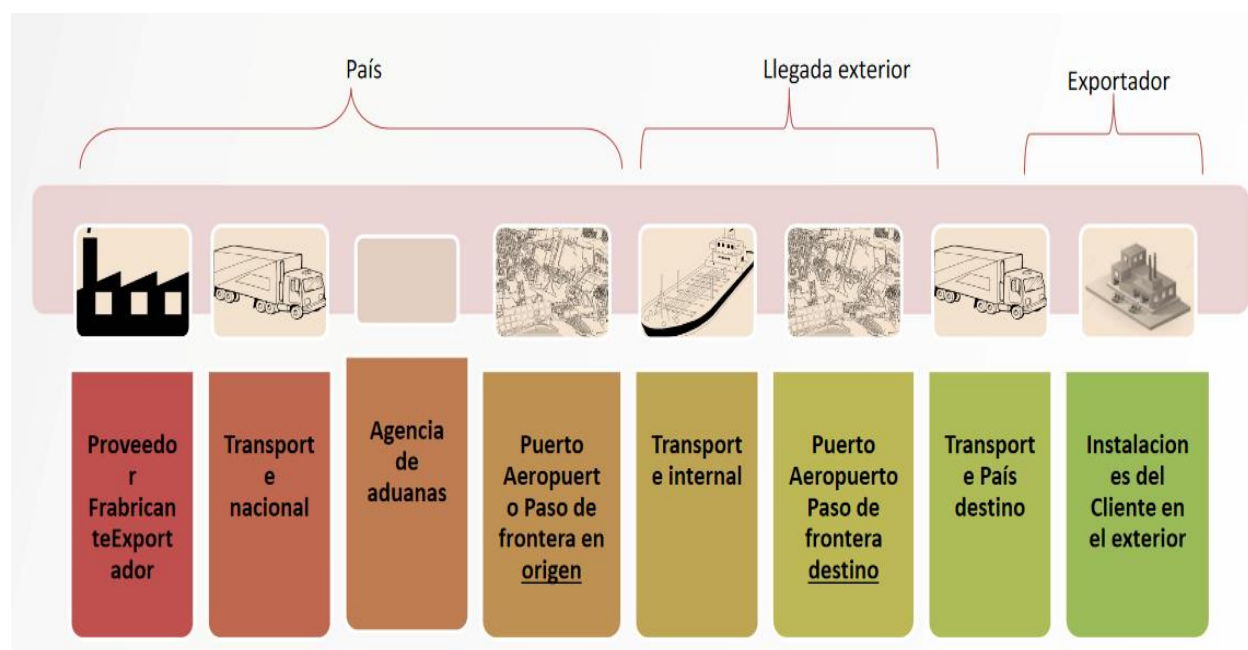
País

Llegada exterior

Exportador

Proveedor FrabricanteExportador

Transporte nacional

Agencia de aduanas

Puerto Aeropuerto Paso de frontera en origen

Transporte internal

Puerto Aeropuerto Paso de frontera destino

Transporte País destino

Instalaciones del Cliente en el exterior